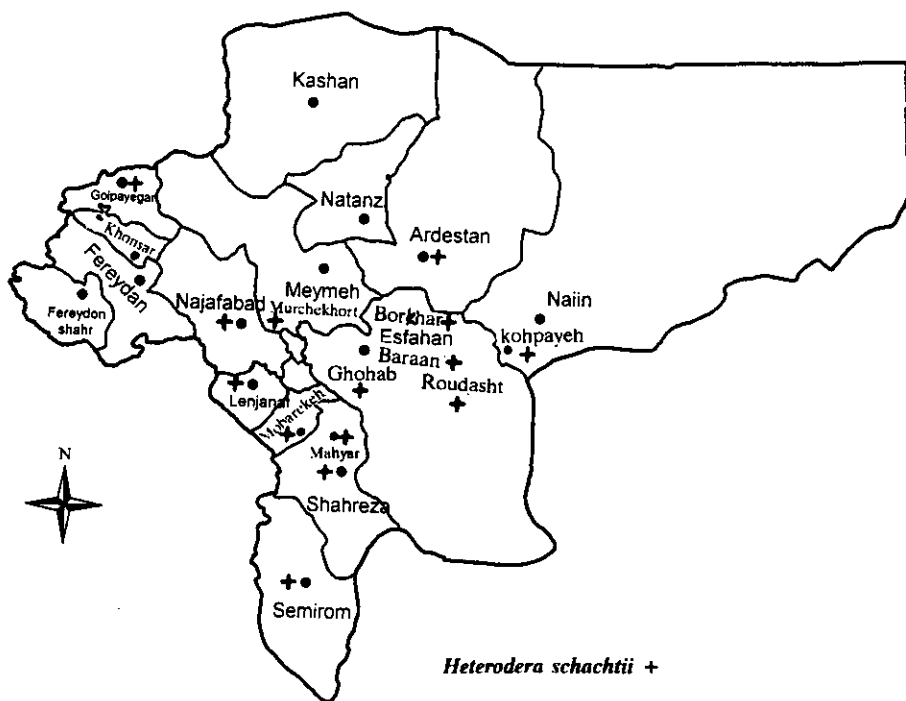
Kashan

Golpayegan

Khonsar

Natanz

Ardestan

Fereydan

Meymeh

Fereydon shahr

Najafabad

Murchekhort

Borkhar

Naiin

Esfahan

kohpayeh

Baraan

Ghohab

Roudasht

Lenjanat

Mobarekeh

Mahyar

N

Shahreza

Semirom

Heterodera schachtii +